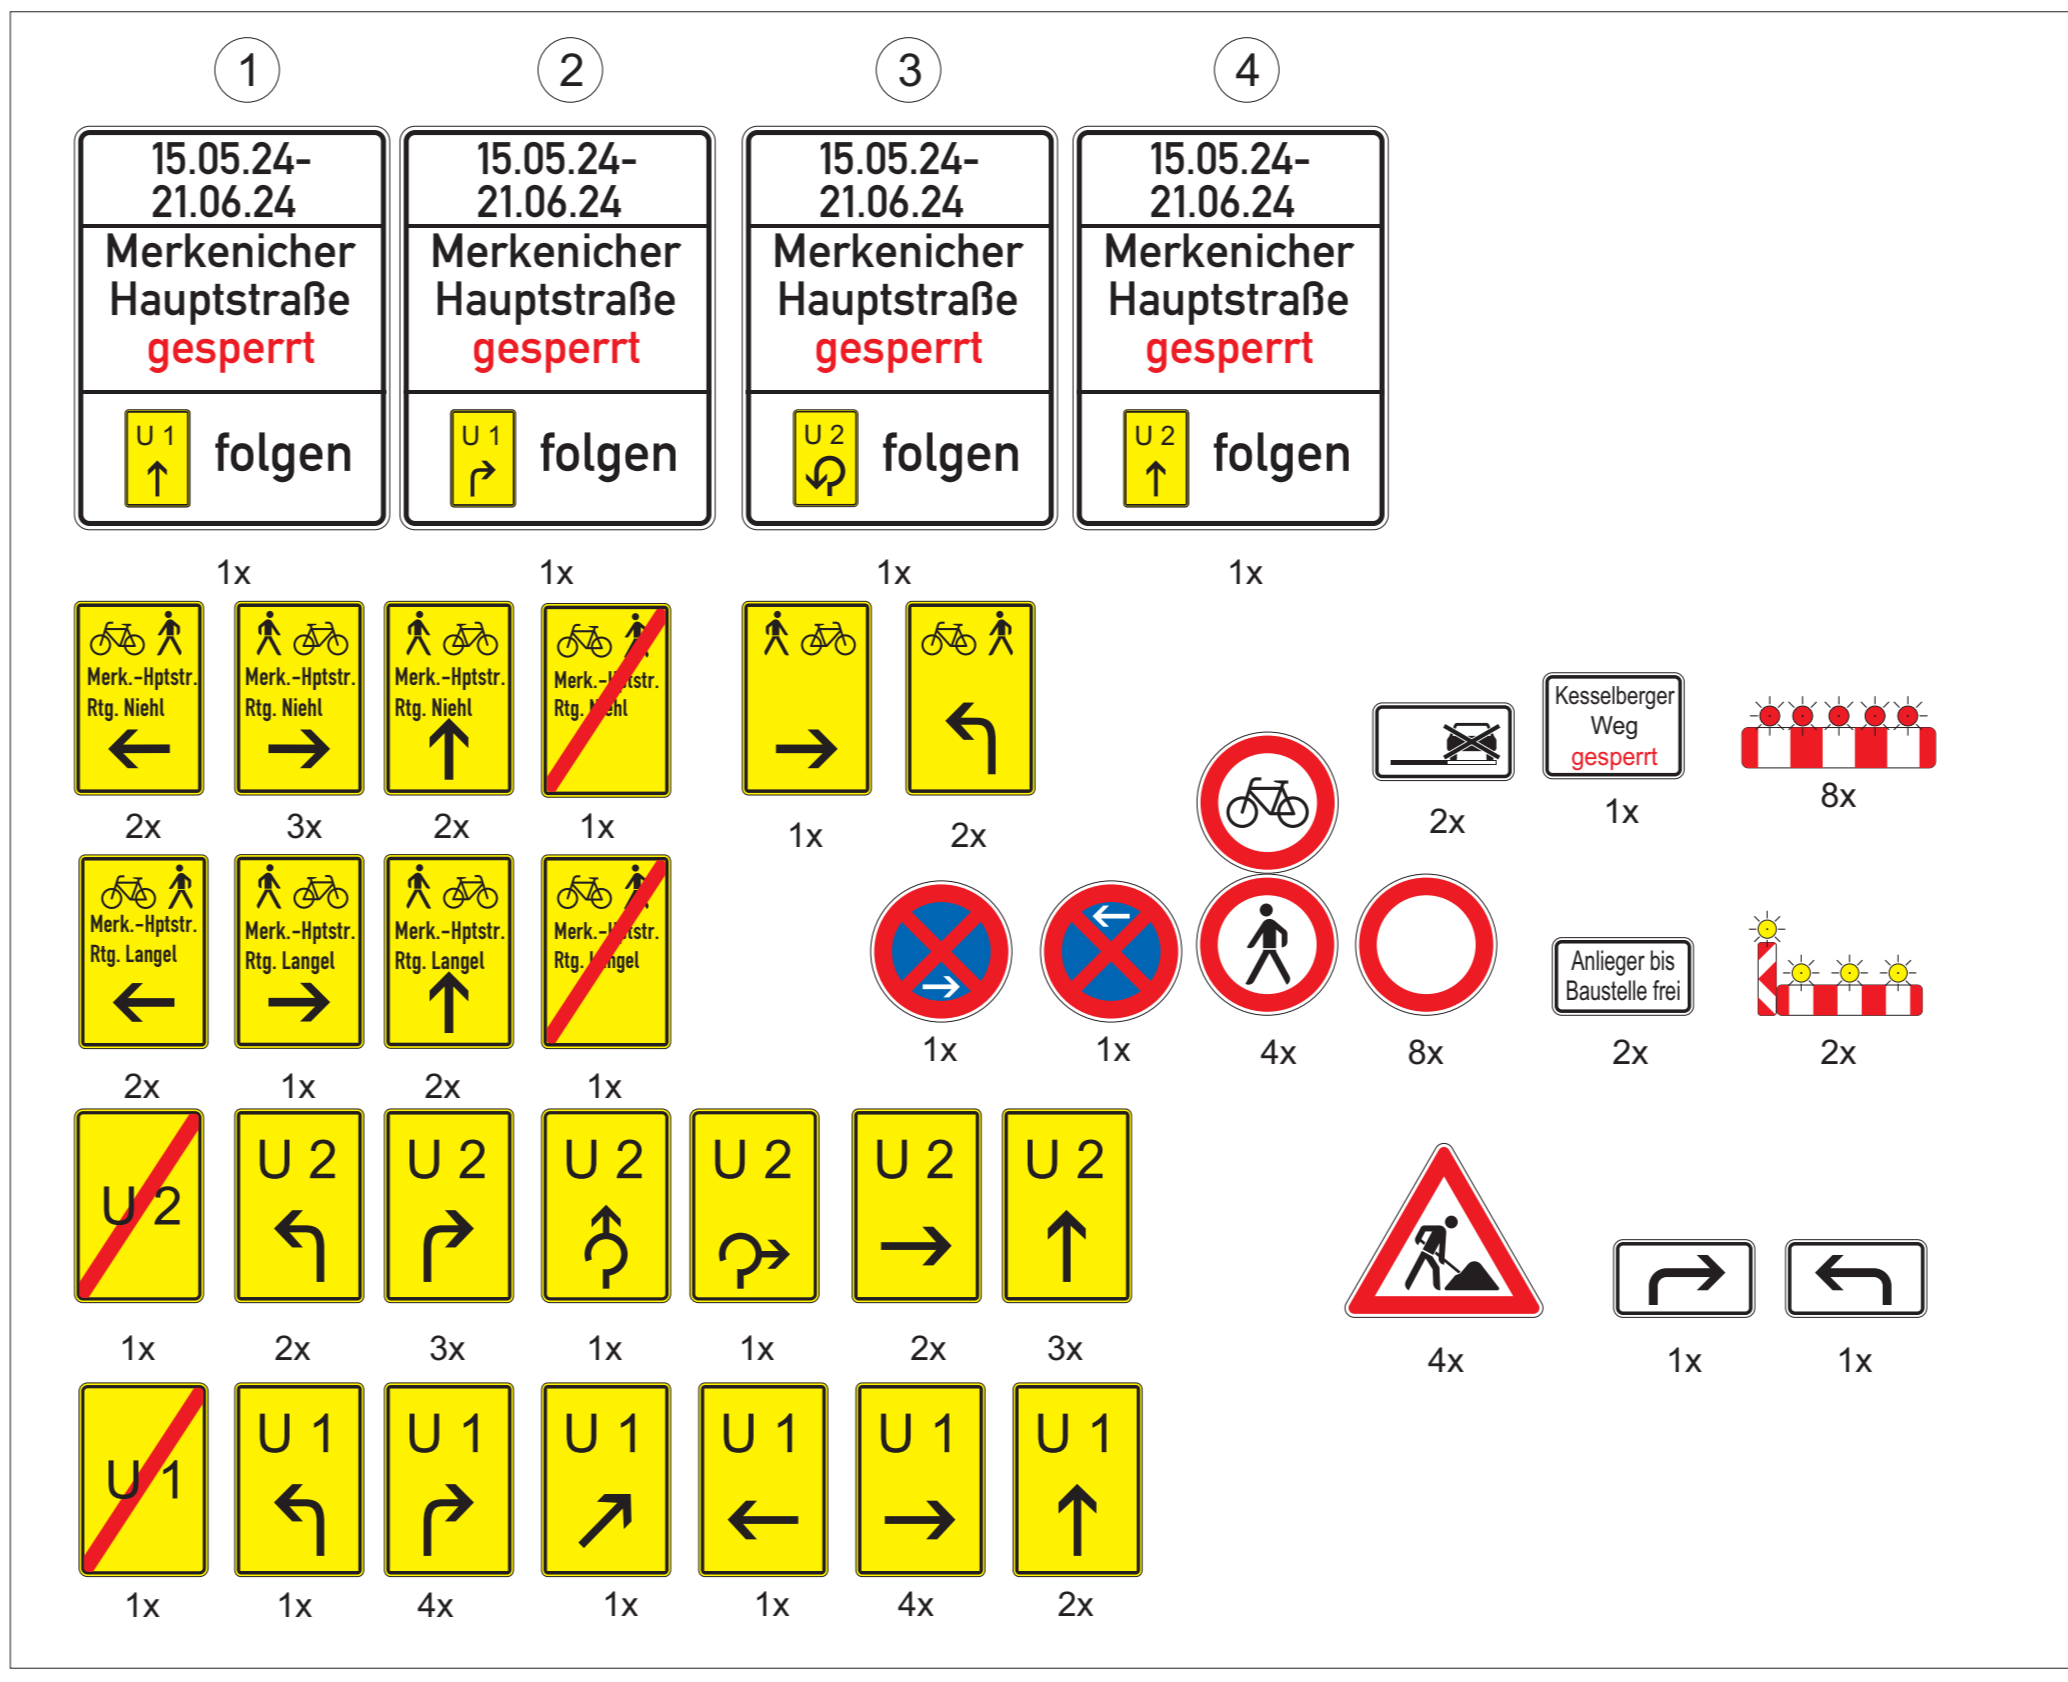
1
15.05.24-21.06.24
Merkenicher Hauptstraße
gesperrt
U 1 folgen
1x

2
15.05.24-21.06.24
Merkenicher Hauptstraße
gesperrt
U 1 folgen
1x

3
15.05.24-21.06.24
Merkenicher Hauptstraße
gesperrt
U 2 folgen
1x

4
15.05.24-21.06.24
Merkenicher Hauptstraße
gesperrt
U 2 folgen
1x

Merk.-Hptstr. Rtg. Niehl
2x

Merk.-Hptstr. Rtg. Niehl
3x

Merk.-Hptstr. Rtg. Niehl
2x

Merk.-H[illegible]tstr. Rtg. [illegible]ehl
1x

1x

2x

2x

Kesselberger Weg
gesperrt
1x

8x

Merk.-Hptstr. Rtg. Langel
2x

Merk.-Hptstr. Rtg. Langel
1x

Merk.-Hptstr. Rtg. Langel
2x

Merk.-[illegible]tstr. Rtg. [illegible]ngel
1x

1x

1x

4x

8x

Anlieger bis Baustelle frei
2x

2x

U 2
1x

U 2
2x

U 2
3x

U 2
1x

U 2
1x

U 2
2x

U 2
3x

4x

1x

1x

U 1
1x

U 1
1x

U 1
4x

U 1
1x

U 1
1x

U 1
4x

U 1
2x